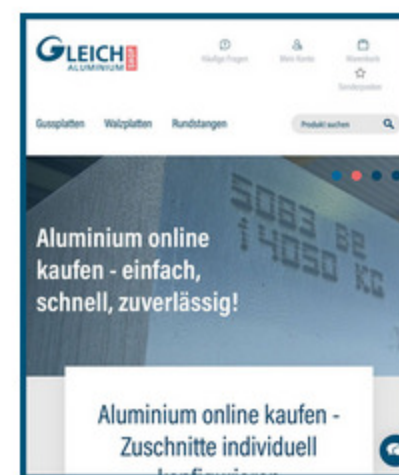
GLEICH GmbH ALUMINIUM

Häufige Fragen Mein Konto Warenkorb Sonderposten

Gussplatten Walzplatten Rundstangen Produkt suchen

5083 BE
14050 KG

Aluminium online kaufen - einfach, schnell, zuverlässig!

Aluminium online kaufen - Zuschnitte individuell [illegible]